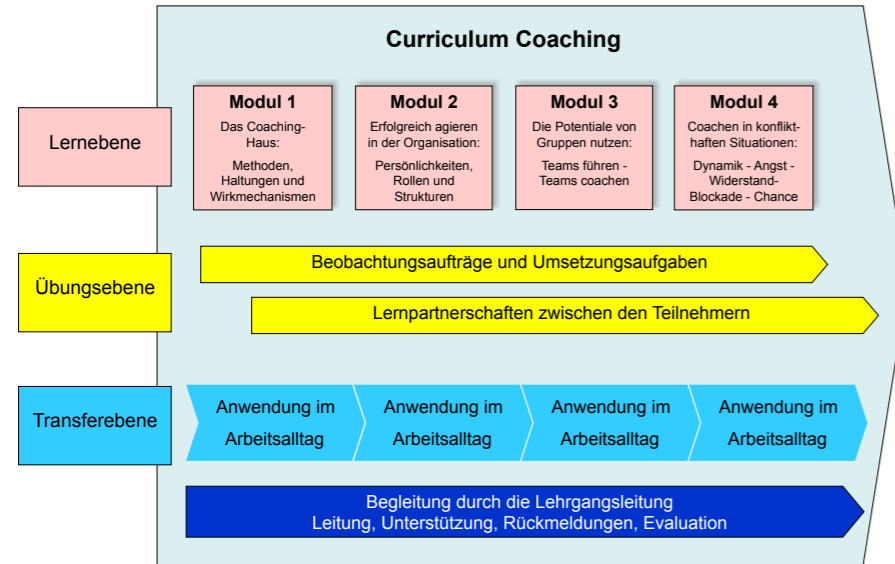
Curriculum Coaching

Lernebene

Modul 1
Das Coaching-Haus:
Methoden, Haltungen und Wirkmechanismen

Modul 2
Erfolgreich agieren in der Organisation:
Persönlichkeiten, Rollen und Strukturen

Modul 3
Die Potentiale von Gruppen nutzen:
Teams führen - Teams coachen

Modul 4
Coachen in konflikthaften Situationen:
Dynamik - Angst - Widerstand-Blockade - Chance

Übungsebene

Beobachtungsaufträge und Umsetzungsaufgaben

Lernpartnerschaften zwischen den Teilnehmern

Transferebene

Anwendung im Arbeitsalltag

Anwendung im Arbeitsalltag

Anwendung im Arbeitsalltag

Anwendung im Arbeitsalltag

Begleitung durch die Lehrgangsleitung
Leitung, Unterstützung, Rückmeldungen, Evaluation